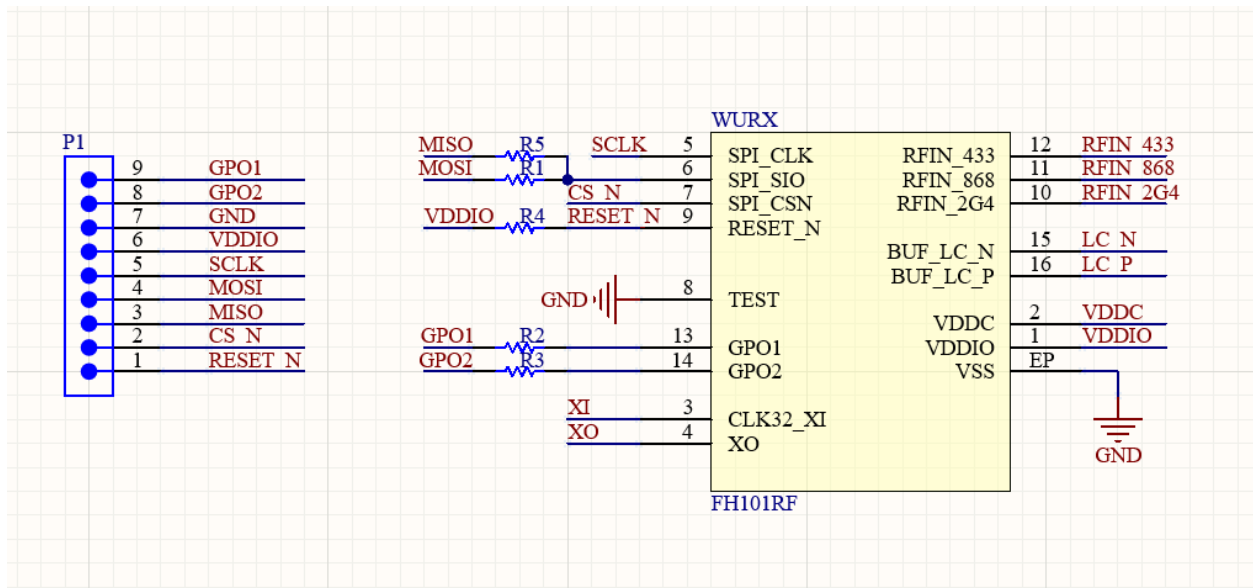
P1

9 GPO1
8 GPO2
7 GND
6 VDDIO
5 SCLK
4 MOSI
3 MISO
2 CS_N
1 RESET_N

MISO R5
MOSI R1
VDDIO R4
GND
GPO1 R2
GPO2 R3
XI
XO

WURX

SCLK 5 SPI_CLK
6 SPI_SIO
CS_N 7 SPI_CSN
RESET_N 9 RESET_N
8 TEST
13 GPO1
14 GPO2
3 CLK32_XI
4 XO

RFIN_433 12 RFIN_433
RFIN_868 11 RFIN_868
RFIN_2G4 10 RFIN_2G4
BUF_LC_N 15 LC_N
BUF_LC_P 16 LC_P
VDDC 2 VDDC
VDDIO 1 VDDIO
VSS EP

GND

FH101RF